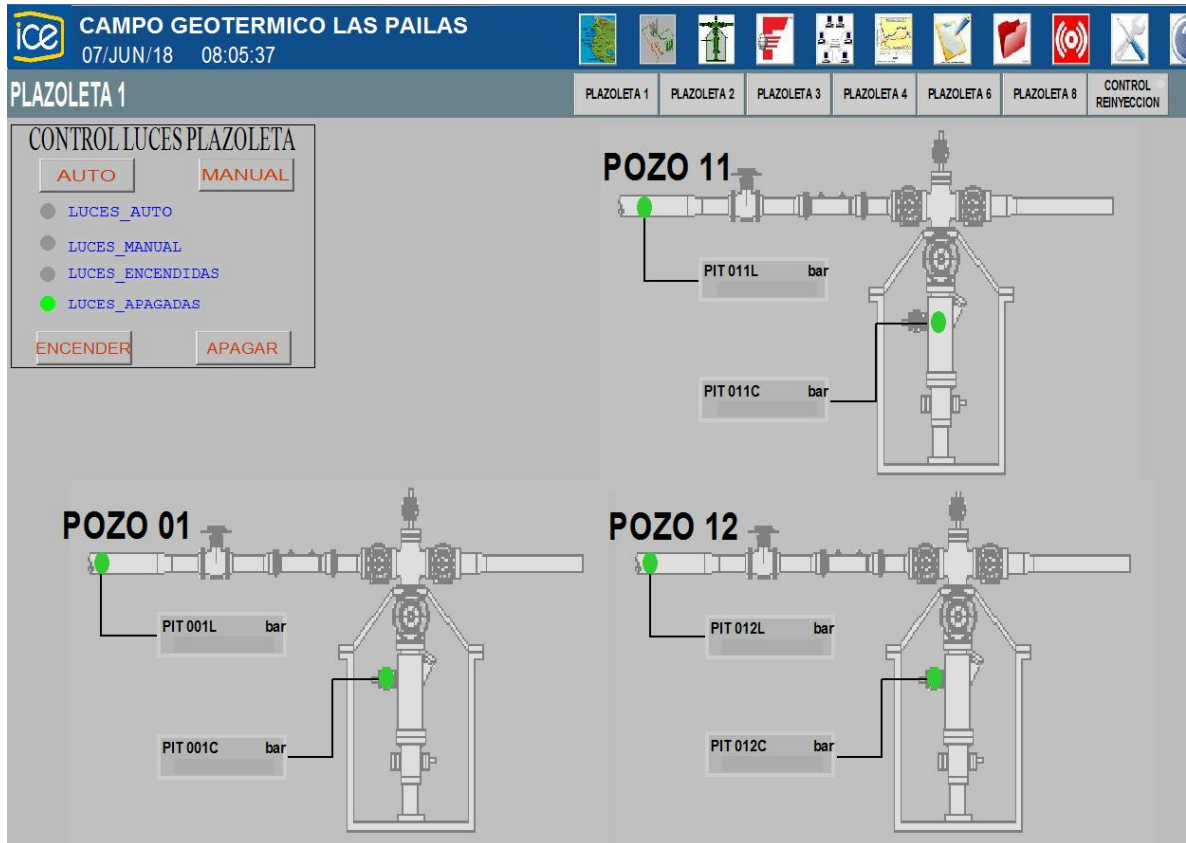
ice CAMPO GEOTERMICO LAS PAILAS
07/JUN/18 08:05:37

PLAZOLETA 1

PLAZOLETA 1 PLAZOLETA 2 PLAZOLETA 3 PLAZOLETA 4 PLAZOLETA 6 PLAZOLETA 8 CONTROL REINYECCION

CONTROL LUCES PLAZOLETA
AUTO MANUAL
LUCES_AUTO
LUCES_MANUAL
LUCES_ENCENDIDAS
LUCES_APAGADAS
ENCENDER APAGAR

POZO 11
PIT 011L bar
PIT 011C bar

POZO 01
PIT 001L bar
PIT 001C bar

POZO 12
PIT 012L bar
PIT 012C bar